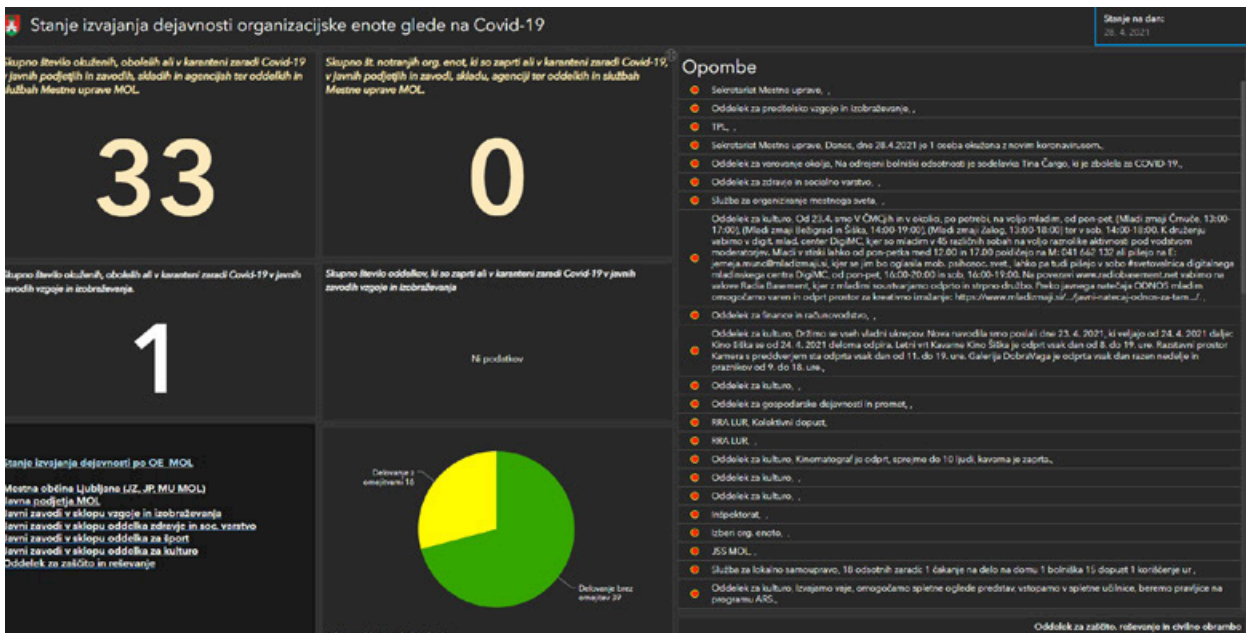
Stanje izvajanja dejavnosti organizacijske enote glede na Covid-19

Stanje na dan:
28. 4. 2021

Skupno število okuženih, obolelih ali v karanteni zaradi Covid-19 v javnih podjetjih in zavodih, skladih in agencijah ter oddelkih in službah Mestne uprave MOL.

33

Skupno št. notranjih org. enot, ki so zaprti ali v karanteni zaradi Covid-19, v javnih podjetjih in zavodi, skladu, agenciji ter oddelkih in službah Mestne uprave MOL.

0

Skupno število okuženih, obolelih ali v karanteni zaradi Covid-19 v javnih zavodih vzgoje in izobraževanja.

1

Skupno število oddelkov, ki so zaprti ali v karanteni zaradi Covid-19 v javnih zavodih vzgoje in izobraževanja

Ni podatkov

Stanje izvajanja dejavnosti po OE MOL

Mestna občina Ljubljana (JZ, JP, MU MOL)
Javna podjetja MOL
Javni zavodi v sklopu vzgoje in izobraževanja
Javni zavodi v sklopu oddelka zdravje in soc. varstvo
Javni zavodi v sklopu oddelka za šport
Javni zavodi v sklopu oddelka za kulturo
Oddelek za zaščito in reševanje

Delovanje z omejitvami 16

Delovanje brez omejitev 39

Opombe

Sekretariat Mestne uprave, ,
Oddelek za predšolsko vzgojo in izobraževanje, ,
TPL, ,
Sekretariat Mestne uprave, Danes, dne 28.4.2021 je 1 oseba okužena z novim koronavirusom.,
Oddelek za varovanje okolja, Na odrejeni bolniški odsotnosti je sodelavka Tina Čargo, ki je zbolela za COVID-19.,
Oddelek za zdravje in socialno varstvo, ,
Služba za organiziranje mestnega sveta, ,
Oddelek za kulturo, Od 23.4. smo V ČMCjih in v okolici, po potrebi, na voljo mladim, od pon-pet. (Mladi zmaji Črnuče, 13:00-17:00), (Mladi zmaji Bežigrad in Šiška, 14:00-19:00), (Mladi zmaji Zalog, 13:00-18:00) ter v sob. 14:00-18:00. K druženju vabimo v digit. mlad. center DigiMC, kjer so mladim v 45 različnih sobah na voljo raznolike aktivnosti pod vodstvom moderatorjev. Mladi v stiski lahko od pon-petka med 12.00 in 17.00 pokličejo na M: 041 662 132 ali pišejo na E: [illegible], kjer se jim bo oglasila mob. psihosoc. svet., lahko pa tudi pišejo v sobo #svetovalnica digitalnega mladinskega centra DigiMC, od pon-pet, 16:00-20:00 in sob. 16:00-19:00. Na povezavi www.radiobasement.net vabimo na sobne Radia Basement, kjer z mladimi soustvarjamo odprto in strpno družbo. Preko javnega natečaja ODNOS mladim omogočamo varen in odprt prostor za kreativno izražanje: https://www.mladizmaji.si/.../javni-natecaj-odnos-za-tam.../ ,
Oddelek za finance in računovodstvo, ,
Oddelek za kulturo, Držimo se vseh vladni ukrepov. Nova navodila smo poslali dne 23. 4. 2021, ki veljajo od 24. 4. 2021 dalje: Kino Šiška je od 24. 4. 2021 deloma odprta. Letni vrt Kavarne Kino Šiška je odprt vsak dan od 8. do 19. ure. Razstavni prostor Kamera s preddverjem sta odprta vsak dan od 11. do 19. ure. Galerija DobraVaga je odprta vsak dan razen nedelje in praznikov od 9. do 18. ure.,
Oddelek za kulturo, ,
Oddelek za gospodarske dejavnosti in promet, ,
RRA LUR, Kolektivni dopust,
RRA LUR, ,
Oddelek za kulturo, Kinematograf je odprt, sprejme do 10 ljudi, kavarna je zaprta.,
Oddelek za kulturo, ,
Oddelek za kulturo, ,
Inšpektorat, ,
Izberi org. enoto, ,
JSS MOL, ,
Služba za lokalno samoupravo, 18 odsotnih zaradi: 1 čakanje na delo na domu 1 bolniška 15 dopust 1 koriščenje ur ,
Oddelek za kulturo, Izvajamo vaje, omogočamo spletne oglede predstav, vstopamo v spletne učilnice, beremo pravljice na programu ARS.,

Oddelek za zaščito, reševanje in civilno obrambo